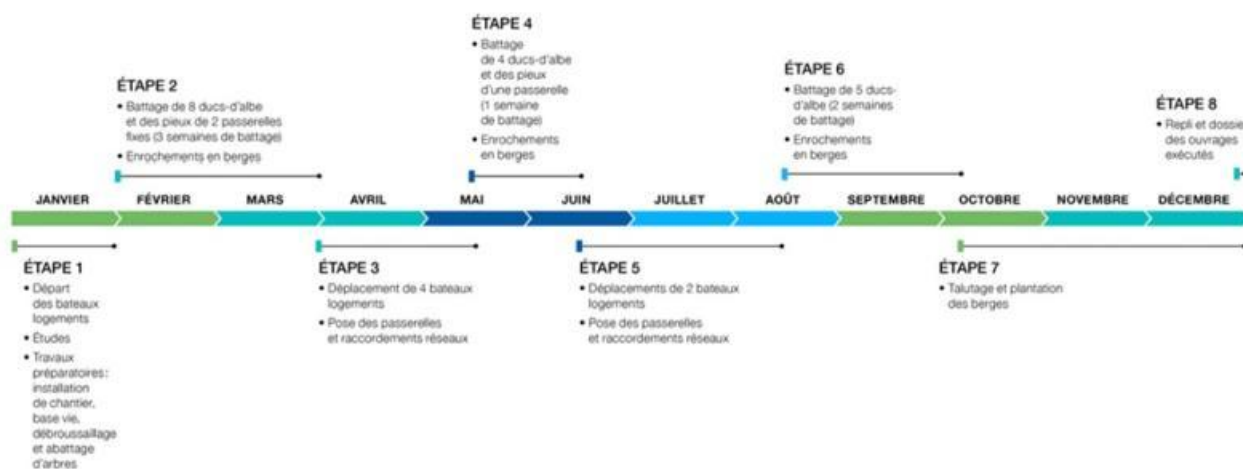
ÉTAPE 4
• Battage de 4 ducs-d'albe et des pieux d'une passerelle (1 semaine de battage)
• Enrochements en berges

ÉTAPE 2
• Battage de 8 ducs-d'albe et des pieux de 2 passerelles fixes (3 semaines de battage)
• Enrochements en berges

ÉTAPE 6
• Battage de 5 ducs-d'albe (2 semaines de battage)
• Enrochements en berges

ÉTAPE 8
• Repli et dossie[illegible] des ouvrages exécutés

JANVIER FÉVRIER MARS AVRIL MAI JUIN JUILLET AOÛT SEPTEMBRE OCTOBRE NOVEMBRE DÉCEMBRE

ÉTAPE 1
• Départ des bateaux logements
• Études
• Travaux préparatoires : installation de chantier, base vie, débroussaillage et abattage d'arbres

ÉTAPE 3
• Déplacement de 4 bateaux logements
• Pose des passerelles et raccordements réseaux

ÉTAPE 5
• Déplacements de 2 bateaux logements
• Pose des passerelles et raccordements réseaux

ÉTAPE 7
• Talutage et plantation des berges